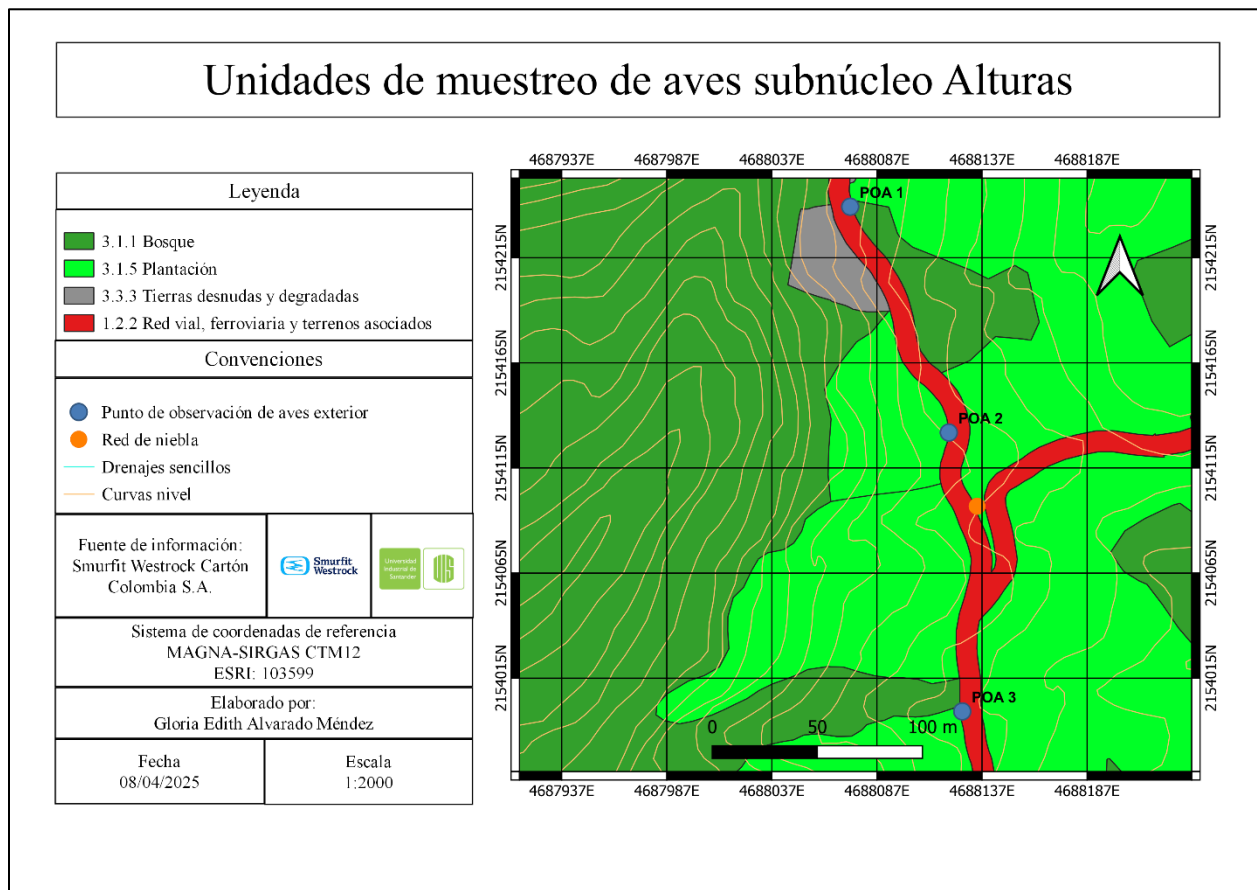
Unidades de muestreo de aves subnúcleo Alturas

Leyenda

3.1.1 Bosque
3.1.5 Plantación
3.3.3 Tierras desnudas y degradadas
1.2.2 Red vial, ferroviaria y terrenos asociados

Convenciones

Punto de observación de aves exterior
Red de niebla
Drenajes sencillos
Curvas nivel

Fuente de información: Smurfit Westrock Cartón Colombia S.A.

Smurfit Westrock

Universidad Industrial de Santander

UIS

Sistema de coordenadas de referencia
MAGNA-SIRGAS CTM12
ESRI: 103599

Elaborado por:
Gloria Edith Alvarado Méndez

Fecha
08/04/2025

Escala
1:2000

4687937E 4687987E 4688037E 4688087E 4688137E 4688187E

2154215N
2154165N
2154115N
2154065N
2154015N

POA 1
POA 2
POA 3

0 50 100 m

4687937E 4687987E 4688037E 4688087E 4688137E 4688187E